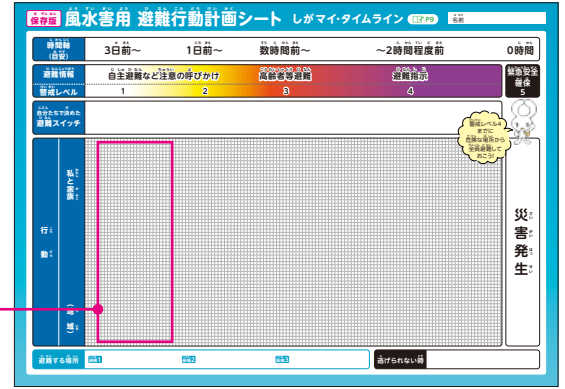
保存版 風水害用 避難行動計画シート しがマイ・タイムライン P9 名前

時間軸(目安) 3日前～ 1日前～ 数時間前～ ～2時間程度前 0時間

避難情報 自主避難など注意の呼びかけ 高齢者等避難 避難指示 緊急安全確保

警戒レベル 1 2 3 4 5

自分たちで決めた避難スイッチ

警戒レベル4までに危険な場所から全員避難しておこう!

行動 私と家族 (地域)

災害発生

避難する場所 候補1 候補2 候補3 逃げられない時